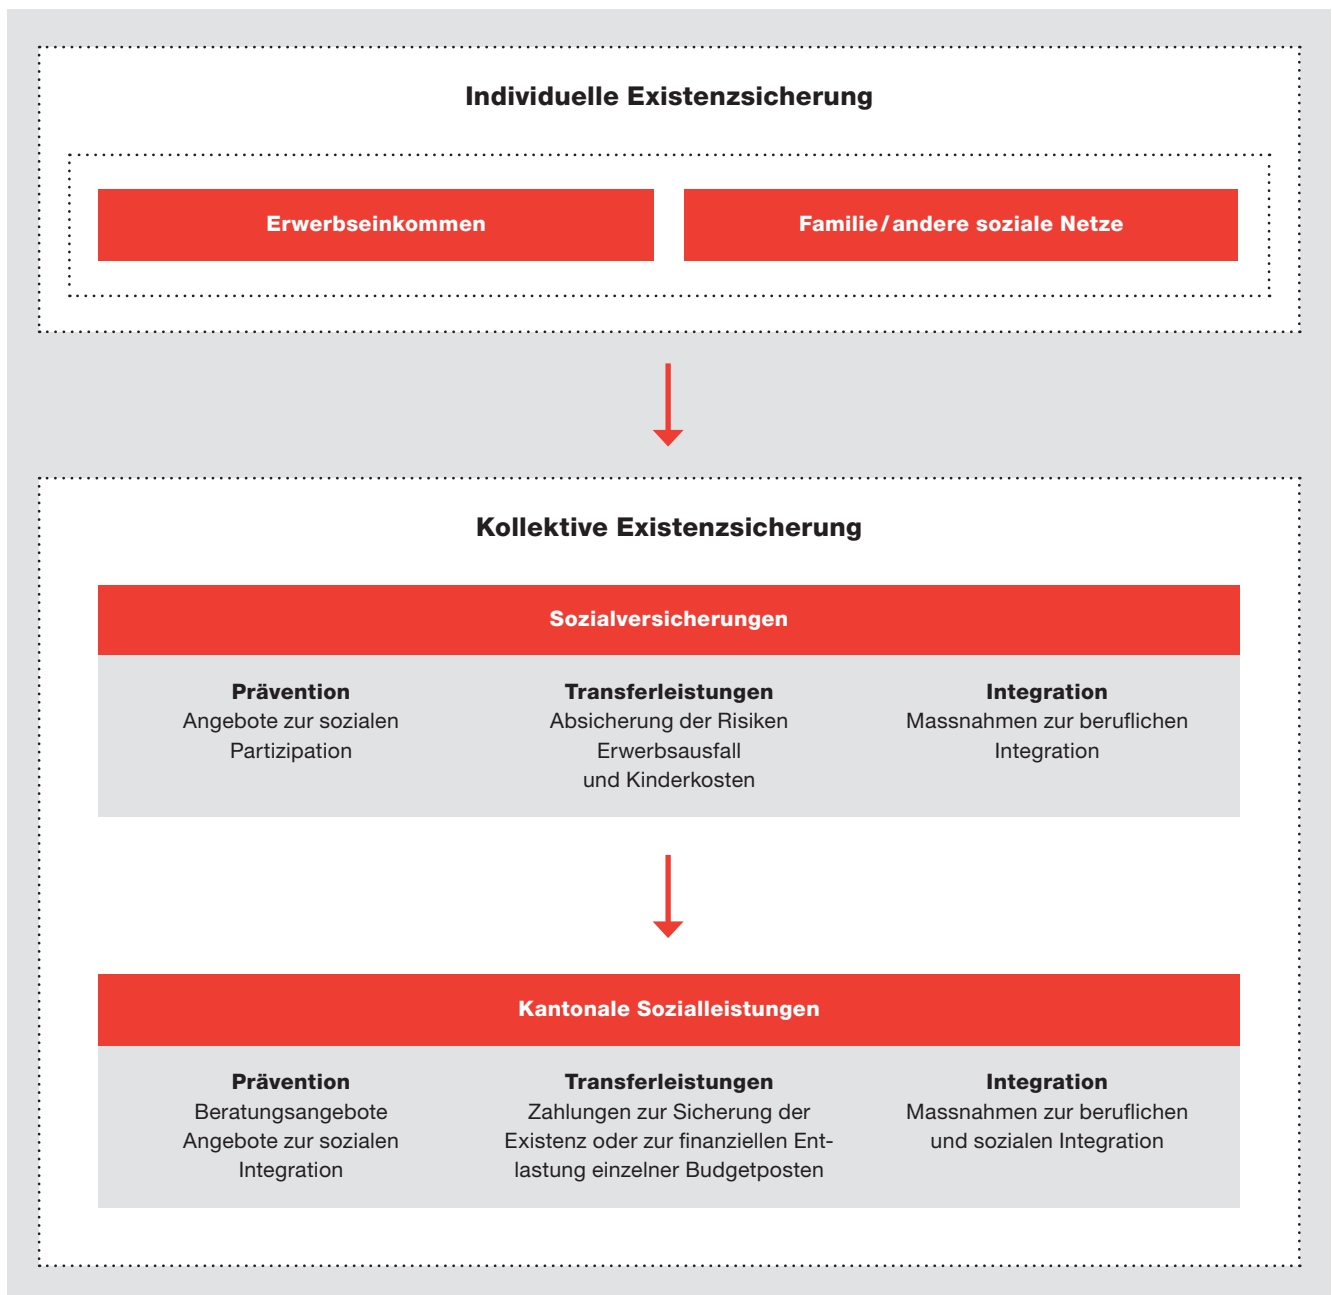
Individuelle Existenzsicherung

Erwerbseinkommen

Familie / andere soziale Netze

Kollektive Existenzsicherung

Sozialversicherungen

Prävention
Angebote zur sozialen Partizipation

Transferleistungen
Absicherung der Risiken Erwerbsausfall und Kinderkosten

Integration
Massnahmen zur beruflichen Integration

Kantonale Sozialleistungen

Prävention
Beratungsangebote
Angebote zur sozialen Integration

Transferleistungen
Zahlungen zur Sicherung der Existenz oder zur finanziellen Entlastung einzelner Budgetposten

Integration
Massnahmen zur beruflichen und sozialen Integration